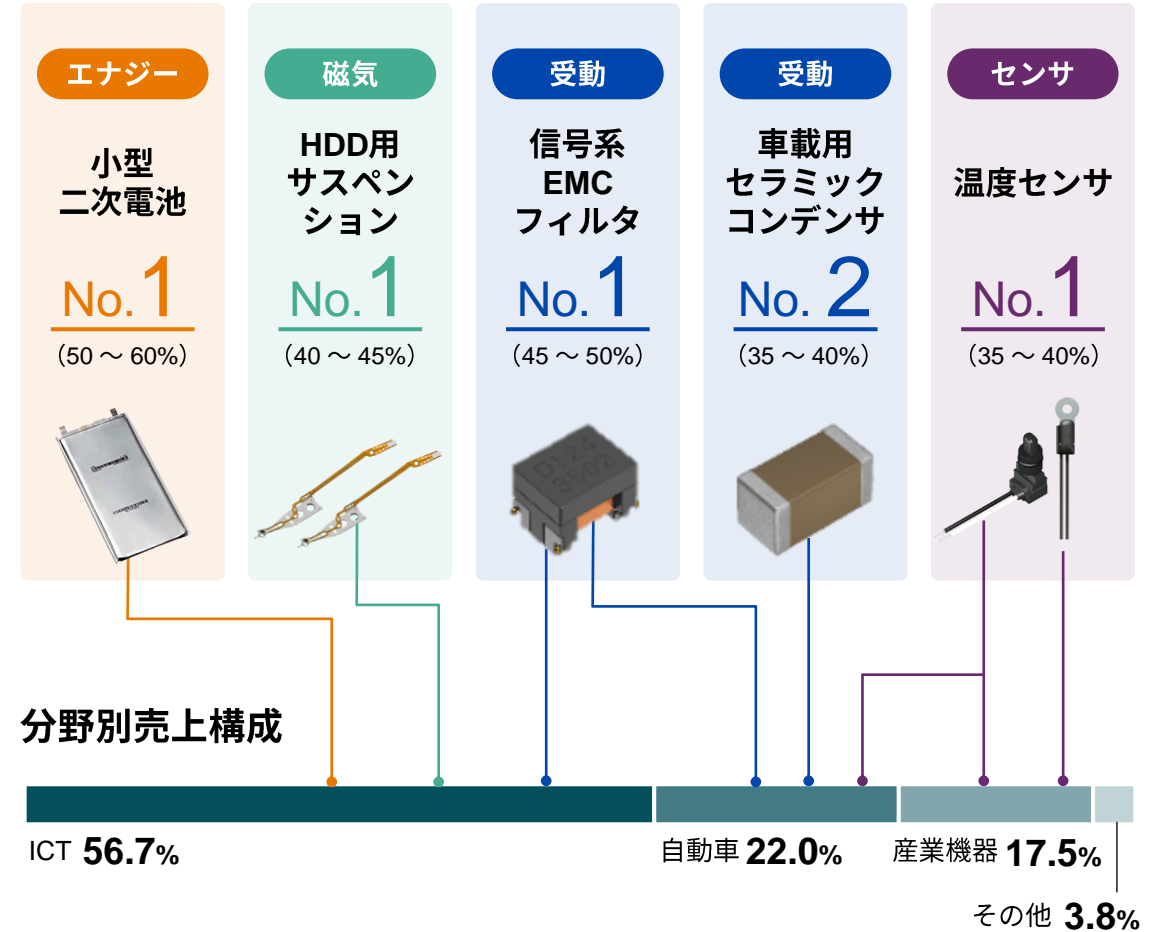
エナジー

小型
二次電池

No.1
（50 ～ 60%）

磁気

HDD用
サスペンション

No.1
（40 ～ 45%）

受動

信号系
EMC
フィルタ

No.1
（45 ～ 50%）

受動

車載用
セラミック
コンデンサ

No.2
（35 ～ 40%）

センサ

温度センサ

No.1
（35 ～ 40%）

分野別売上構成

ICT 56.7%

自動車 22.0%

産業機器 17.5%

その他 3.8%